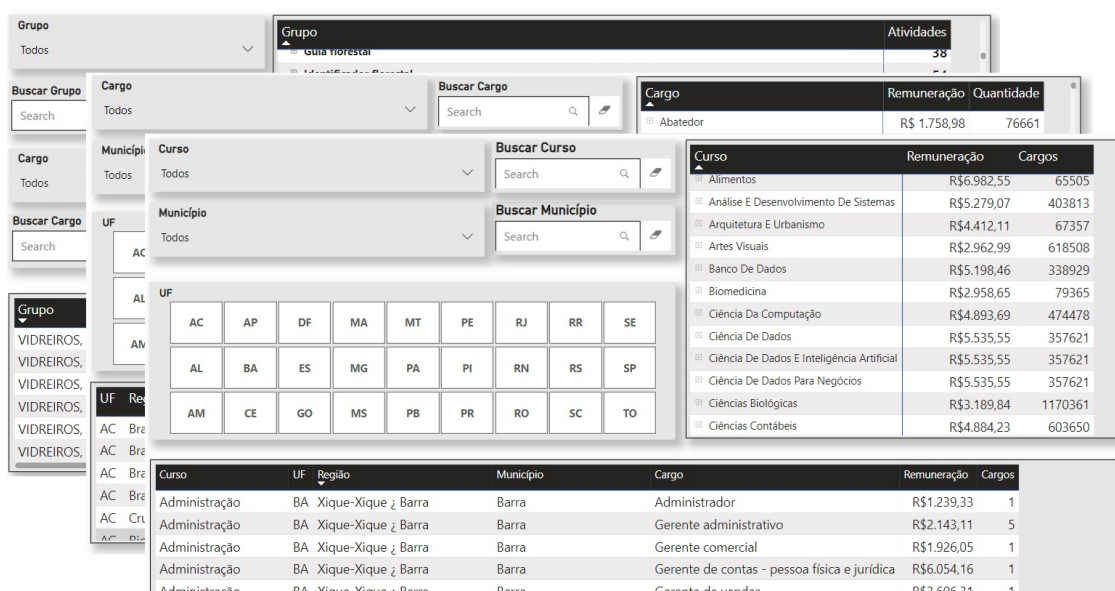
Grupo
Todos

Buscar Grupo
Search

Cargo
Todos

Buscar Cargo
Search

| Grupo |
|---|
| VIDREIROS, |
| VIDREIROS, |
| VIDREIROS, |
| VIDREIROS, |
| VIDREIROS, |
| VIDREIROS, |

| Grupo | Atividades |
|---|---|
| Guia florestal | 38 |
| Identificador florestal | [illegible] |

Cargo
Todos

Buscar Cargo
Search

Municípi
Todos

UF
AC
AL
AM

| Cargo | Remuneração | Quantidade |
|---|---|---|
| Abatedor | R$ 1.758,98 | 76661 |

| UF | Regi |
|---|---|
| AC | Bra |
| AC | Bra |
| AC | Bra |
| AC | Bra |
| AC | Cru |

Curso
Todos

Buscar Curso
Search

Município
Todos

Buscar Município
Search

UF

| AC | AP | DF | MA | MT | PE | RJ | RR | SE |
|---|---|---|---|---|---|---|---|---|
| AL | BA | ES | MG | PA | PI | RN | RS | SP |
| AM | CE | GO | MS | PB | PR | RO | SC | TO |

| Curso | Remuneração | Cargos |
|---|---|---|
| Alimentos | R$6.982,55 | 65505 |
| Análise E Desenvolvimento De Sistemas | R$5.279,07 | 403813 |
| Arquitetura E Urbanismo | R$4.412,11 | 67357 |
| Artes Visuais | R$2.962,99 | 618508 |
| Banco De Dados | R$5.198,46 | 338929 |
| Biomedicina | R$2.958,65 | 79365 |
| Ciência Da Computação | R$4.893,69 | 474478 |
| Ciência De Dados | R$5.535,55 | 357621 |
| Ciência De Dados E Inteligência Artificial | R$5.535,55 | 357621 |
| Ciência De Dados Para Negócios | R$5.535,55 | 357621 |
| Ciências Biológicas | R$3.189,84 | 1170361 |
| Ciências Contábeis | R$4.884,23 | 603650 |

| Curso | UF | Região | Município | Cargo | Remuneração | Cargos |
|---|---|---|---|---|---|---|
| Administração | BA | Xique-Xique ¿ Barra | Barra | Administrador | R$1.239,33 | 1 |
| Administração | BA | Xique-Xique ¿ Barra | Barra | Gerente administrativo | R$2.143,11 | 5 |
| Administração | BA | Xique-Xique ¿ Barra | Barra | Gerente comercial | R$1.926,05 | 1 |
| Administração | BA | Xique-Xique ¿ Barra | Barra | Gerente de contas - pessoa física e jurídica | R$6.054,16 | 1 |
| Administração | BA | Xique-Xique ¿ Barra | Barra | Gerente de vendas | R$2.606,31 | 1 |